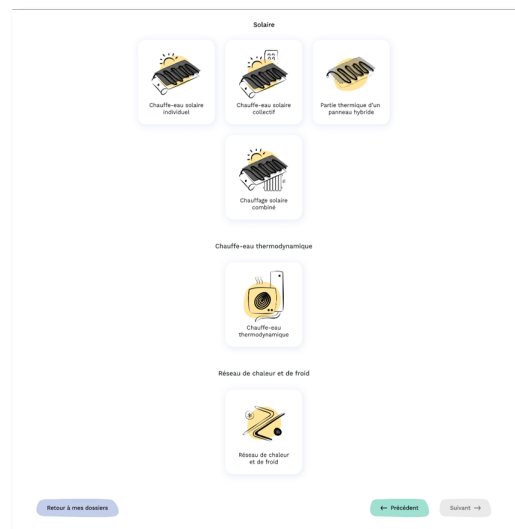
Solaire

Chauffe-eau solaire individuel

Chauffe-eau solaire collectif

Partie thermique d'un panneau hybride

Chauffage solaire combiné

Chauffe-eau thermodynamique

Chauffe-eau thermodynamique

Réseau de chaleur et de froid

Réseau de chaleur et de froid

Retour à mes dossiers

← Précédent

Suivant →